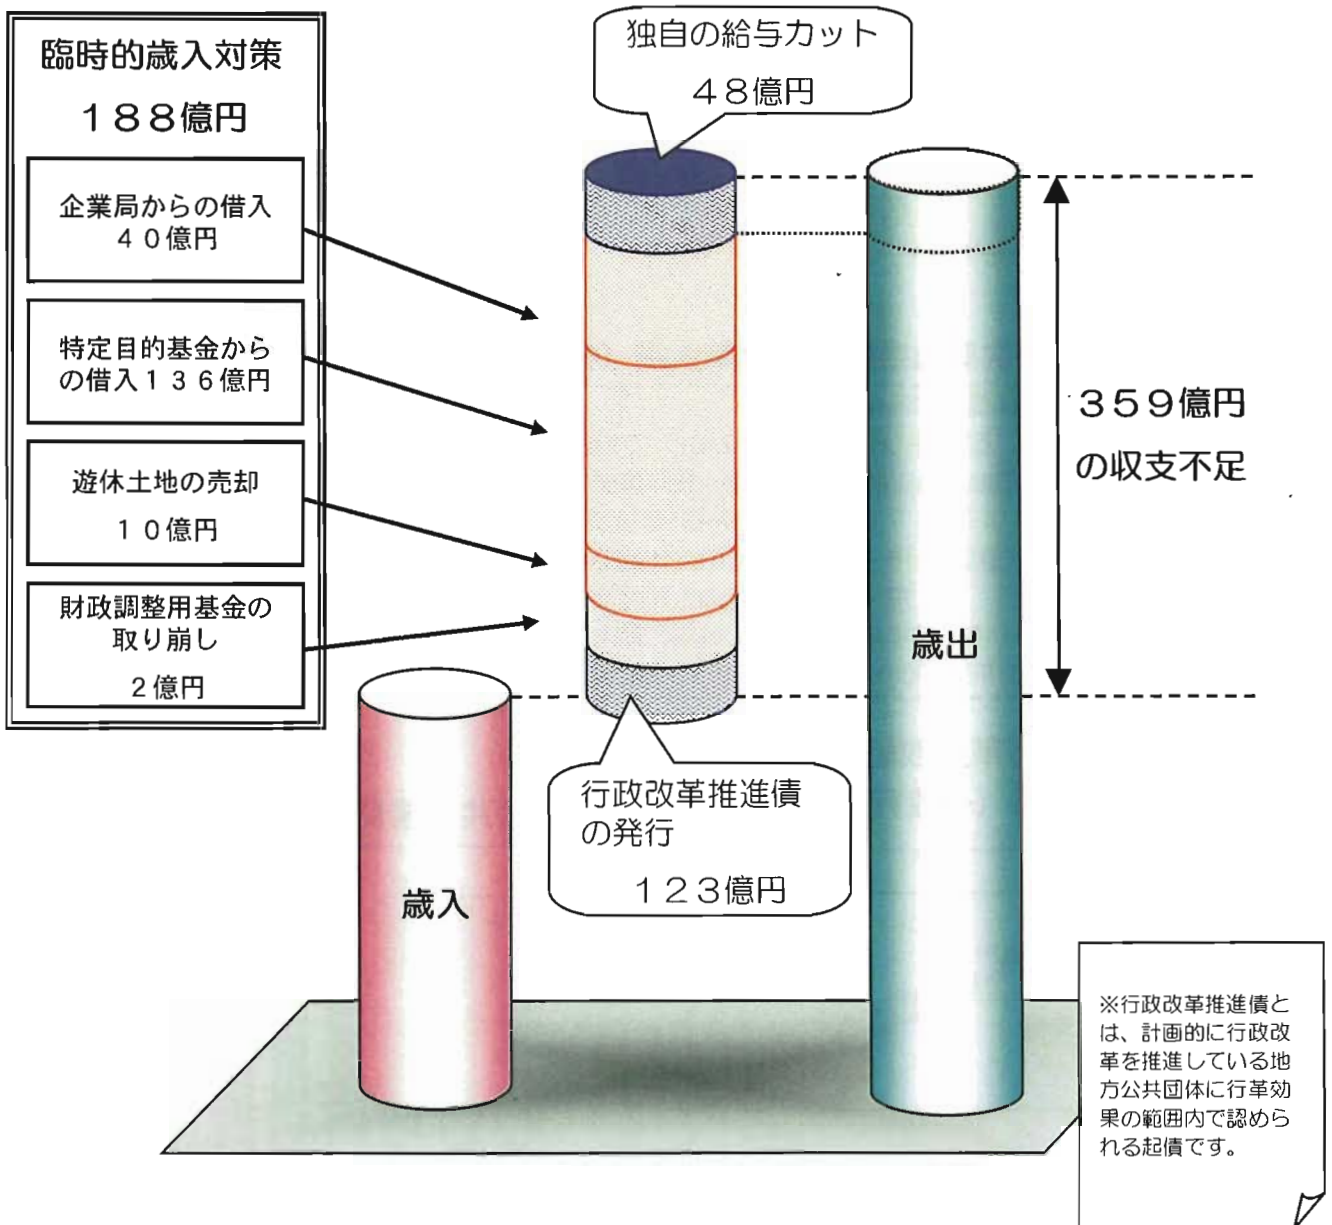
臨時的歳入対策

１８８億円

企業局からの借入
４０億円

特定目的基金からの借入１３６億円

遊休土地の売却

１０億円

財政調整用基金の取り崩し

２億円

独自の給与カット

４８億円

３５９億円
の収支不足

歳出

行政改革推進債の発行

１２３億円

歳入

※行政改革推進債とは、計画的に行政改革を推進している地方公共団体に行革効果の範囲内で認められる起債です。